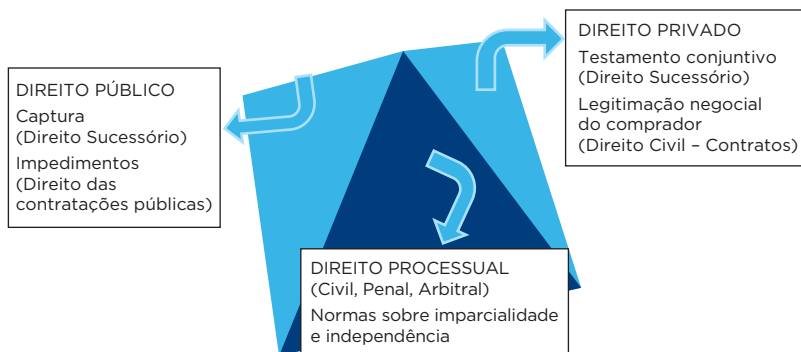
DIREITO PÚBLICO
Captura
(Direito Sucessório)
Impedimentos
(Direito das contratações públicas)

DIREITO PRIVADO
Testamento conjuntivo
(Direito Sucessório)
Legitimação negocial do comprador
(Direito Civil – Contratos)

DIREITO PROCESSUAL
(Civil, Penal, Arbitral)
Normas sobre imparcialidade e independência